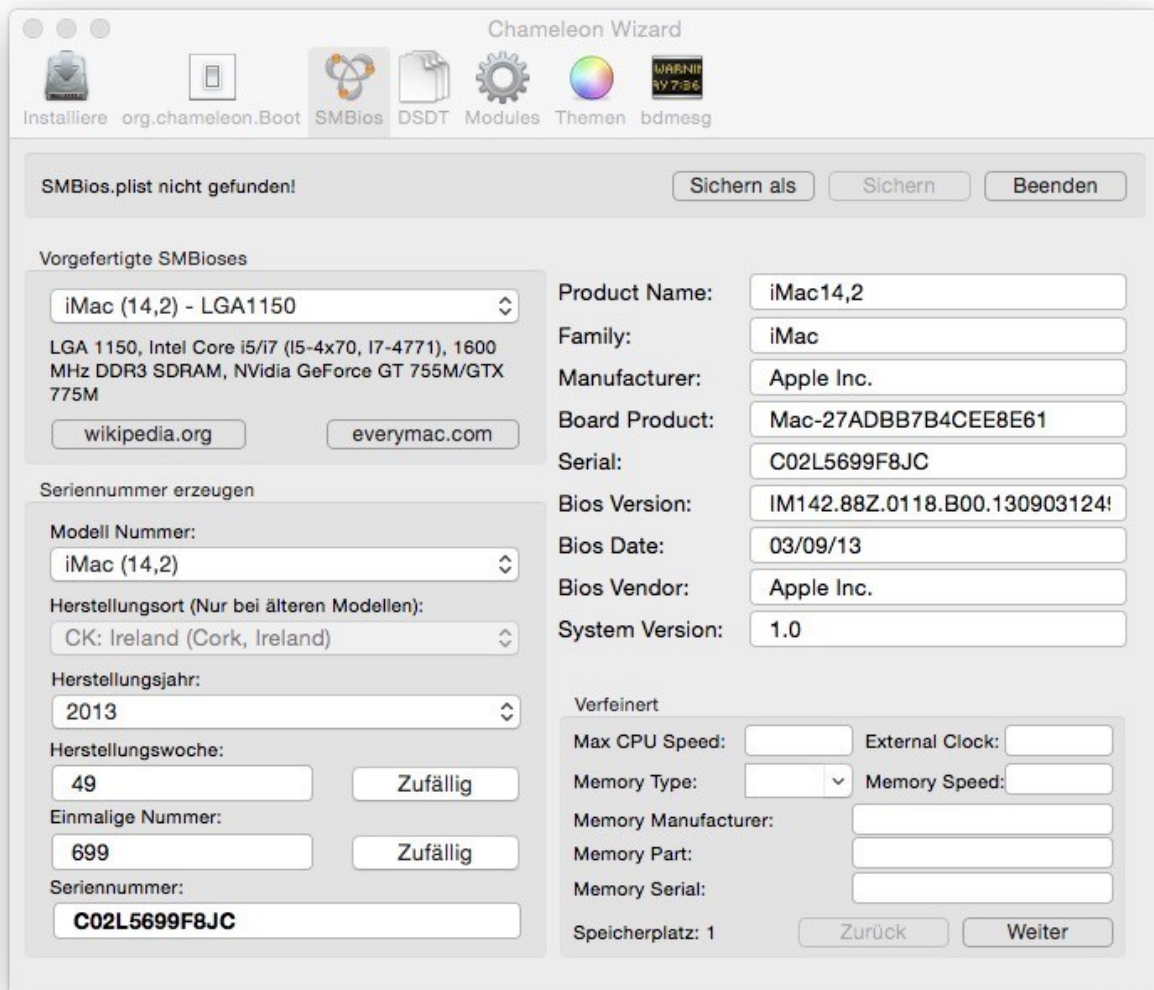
Chameleon Wizard

WARNI
Y 7:36

Installiere org.chameleon.Boot SMBios DSDT Modules Themen bdmesg

SMBios.plist nicht gefunden!

Sichern als Sichern Beenden

Vorgefertigte SMBioses

iMac (14,2) - LGA1150

LGA 1150, Intel Core i5/i7 (I5-4x70, I7-4771), 1600 MHz DDR3 SDRAM, NVidia GeForce GT 755M/GTX 775M

wikipedia.org everymac.com

Seriennummer erzeugen

Modell Nummer:

iMac (14,2)

Herstellungsort (Nur bei älteren Modellen):

CK: Ireland (Cork, Ireland)

Herstellungsjahr:

2013

Herstellungswoche:

49 Zufällig

Einmalige Nummer:

699 Zufällig

Seriennummer:

C02L5699F8JC

| | |
|---|---|
| Product Name: | iMac14,2 |
| Family: | iMac |
| Manufacturer: | Apple Inc. |
| Board Product: | Mac-27ADBB7B4CEE8E61 |
| Serial: | C02L5699F8JC |
| Bios Version: | IM142.88Z.0118.B00.13090312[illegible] |
| Bios Date: | 03/09/13 |
| Bios Vendor: | Apple Inc. |
| System Version: | 1.0 |

Verfeinert

Max CPU Speed: External Clock:

Memory Type: Memory Speed:

Memory Manufacturer:

Memory Part:

Memory Serial:

Speicherplatz: 1 Zurück Weiter